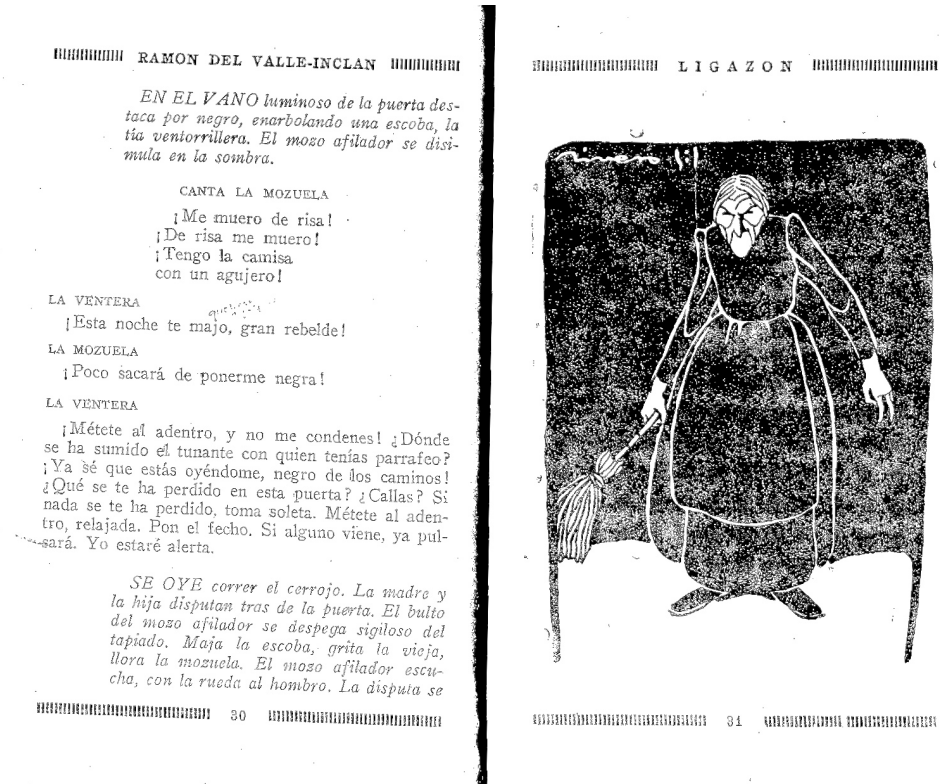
RAMON DEL VALLE-INCLAN

EN EL VANO luminoso de la puerta destaca por negro, enarbolando una escoba, la tía ventorrillera. El mozo afilador se disimula en la sombra.

CANTA LA MOZUELA

¡Me muero de risa!
¡De risa me muero!
¡Tengo la camisa
con un agujero!

LA VENTERA

¡Esta noche te majo, gran rebelde!

LA MOZUELA

¡Poco sacará de ponerme negra!

LA VENTERA

¡Métete al adentro, y no me condenes! ¿Dónde se ha sumido el tunante con quien tenías parrafeo? ¡Ya sé que estás oyéndome, negro de los caminos! ¿Qué se te ha perdido en esta puerta? ¿Callas? Si nada se te ha perdido, toma soleta. Métete al adentro, relajada. Pon el fecho. Si alguno viene, ya pulsará. Yo estaré alerta.

SE OYE correr el cerrojo. La madre y la hija disputan tras de la puerta. El bulto del mozo afilador se despega sigiloso del tapiado. Maja la escoba, grita la vieja, llora la mozuela. El mozo afilador escucha, con la rueda al hombro. La disputa se

30

LIGAZON

31